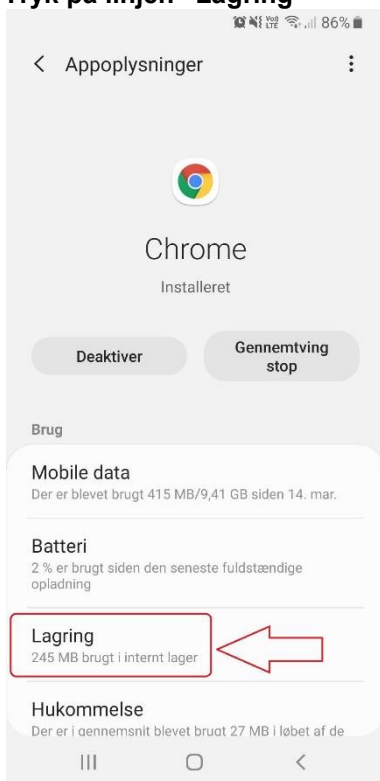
Tryk på linjen "Lagring"

86%

Appoplysninger

Chrome

Installeret

Deaktiver

Gennemtving stop

Brug

Mobile data

Der er blevet brugt 415 MB/9,41 GB siden 14. mar.

Batteri

2 % er brugt siden den seneste fuldstændige opladning

Lagring

245 MB brugt i internt lager

Hukommelse

Der er i gennemsnit blevet brugt 27 MB i løbet af de